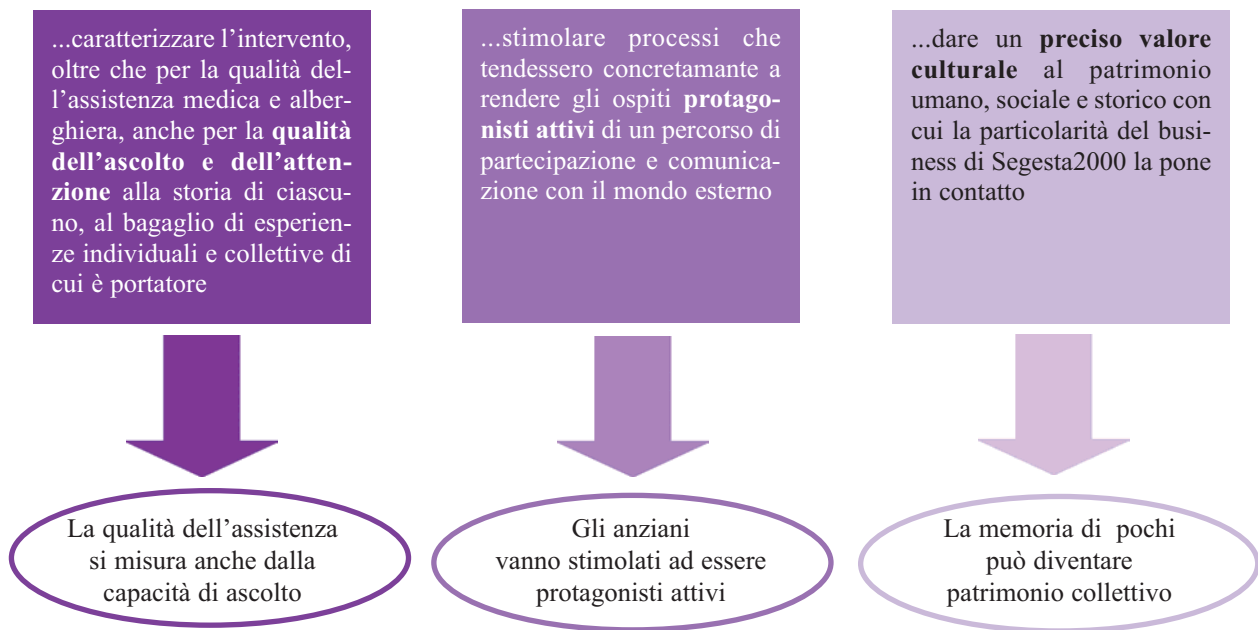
...caratterizzare l'intervento, oltre che per la qualità dell'assistenza medica e alberghiera, anche per la **qualità dell'ascolto e dell'attenzione** alla storia di ciascuno, al bagaglio di esperienze individuali e collettive di cui è portatore

...stimolare processi che tendessero concretamante a rendere gli ospiti **protagonisti attivi** di un percorso di partecipazione e comunicazione con il mondo esterno

...dare un **preciso valore culturale** al patrimonio umano, sociale e storico con cui la particolarità del business di Segesta2000 la pone in contatto

La qualità dell'assistenza si misura anche dalla capacità di ascolto

Gli anziani vanno stimolati ad essere protagonisti attivi

La memoria di pochi può diventare patrimonio collettivo